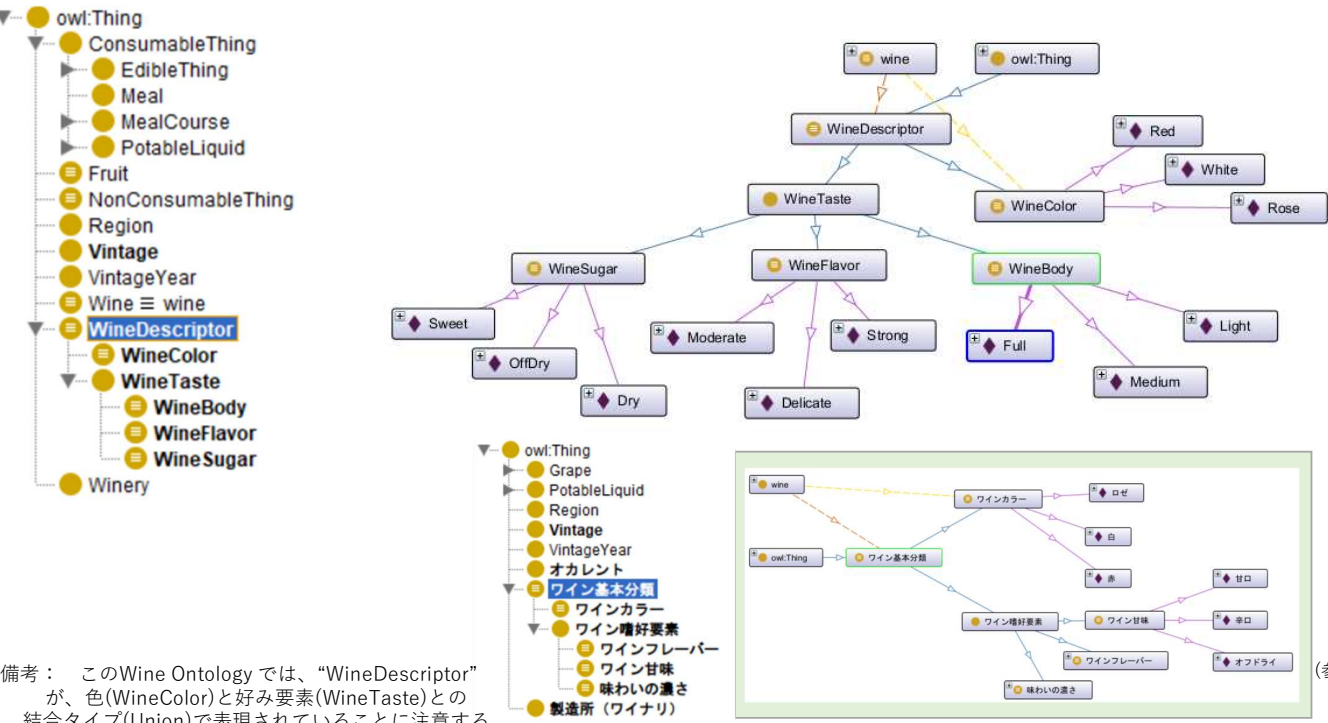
owl:Thing
ConsumableThing
EdibleThing
Meal
MealCourse
PotableLiquid
Fruit
NonConsumableThing
Region
Vintage
VintageYear
Wine ≡ wine
WineDescriptor
WineColor
WineTaste
WineBody
WineFlavor
WineSugar
Winery

wine
owl:Thing
WineDescriptor
Red
White
WineTaste
WineColor
Rose
WineSugar
WineFlavor
WineBody
Sweet
Moderate
Strong
Full
Light
OffDry
Medium
Dry
Delicate

owl:Thing
Grape
PotableLiquid
Region
Vintage
VintageYear
オカレント
ワイン基本分類
ワインカラー
ワイン嗜好要素
ワインフレーバー
ワイン甘味
味わいの濃さ
製造所（ワイナリ）

wine
ワインカラー
ロゼ
白
owl:Thing
ワイン基本分類
赤
甘口
ワイン嗜好要素
ワイン甘味
辛口
ワインフレーバー
オフドライ
味わいの濃さ

備考： このWine Ontology では、“WineDescriptor” が、色(WineColor)と好み要素(WineTaste)との結合タイプ(Union)で表現されていることに注意する

(参